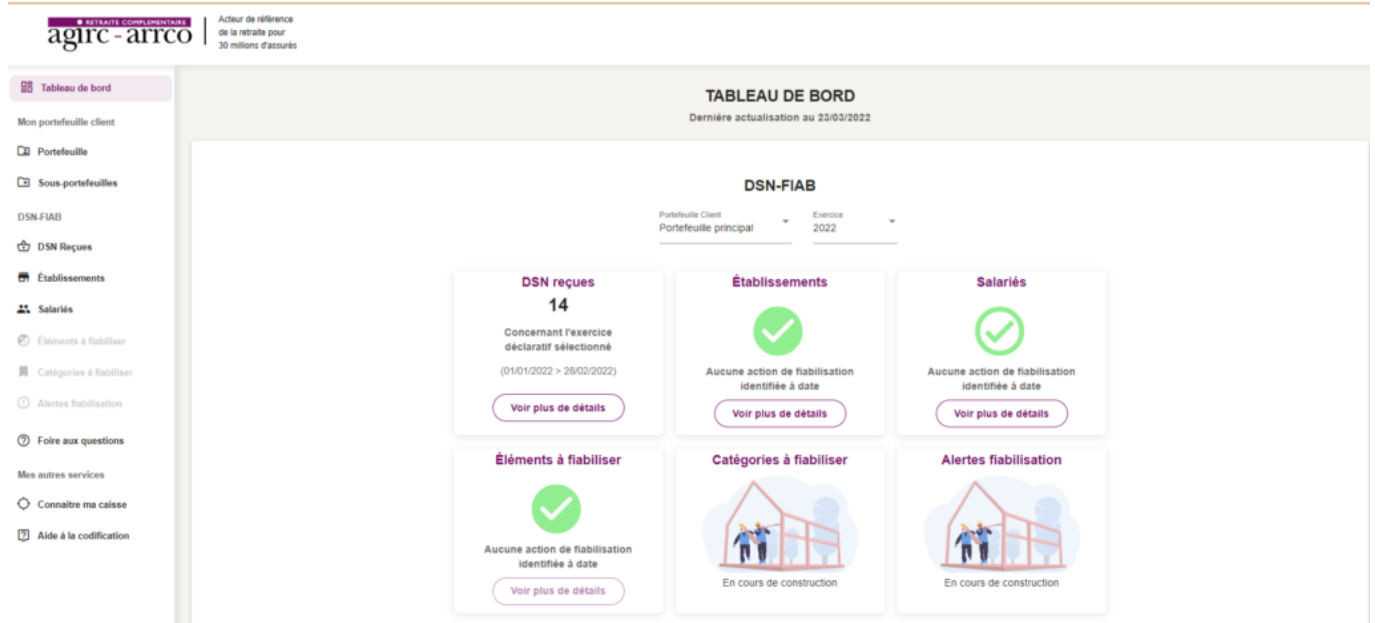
● RETRAITE COMPLEMENTAIRE
agirc - arrco
Acteur de référence de la retraite pour 30 millions d'assurés

Tableau de bord
Mon portefeuille client
Portefeuille
Sous-portefeuilles
DSN-FIAB
DSN Reçues
Établissements
Salariés
Éléments à fiabiliser
Catégories à fiabiliser
Alertes fiabilisation
Foire aux questions
Mes autres services
Connaitre ma caisse
Aide à la codification

TABLEAU DE BORD
Dernière actualisation au 23/03/2022

DSN-FIAB

Portefeuille Client
Portefeuille principal

Exercice
2022

DSN reçues
14
Concernant l'exercice déclaratif sélectionné
(01/01/2022 > 28/02/2022)
Voir plus de détails

Établissements
Aucune action de fiabilisation identifiée à date
Voir plus de détails

Salariés
Aucune action de fiabilisation identifiée à date
Voir plus de détails

Éléments à fiabiliser
Aucune action de fiabilisation identifiée à date
Voir plus de détails

Catégories à fiabiliser
En cours de construction

Alertes fiabilisation
En cours de construction